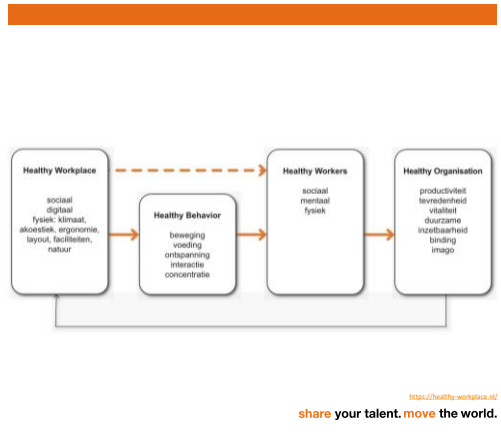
Healthy Workplace

sociaal
digitaal
fysiek: klimaat, akoestiek, ergonomie, layout, faciliteiten, natuur

Healthy Behavior

beweging
voeding
ontspanning
interactie
concentratie

Healthy Workers

sociaal
mentaal
fysiek

Healthy Organisation

productiviteit
tevredenheid
vitaliteit
duurzame
inzetbaarheid
binding
imago

https://healthy-workplace.nl/

share your talent. move the world.